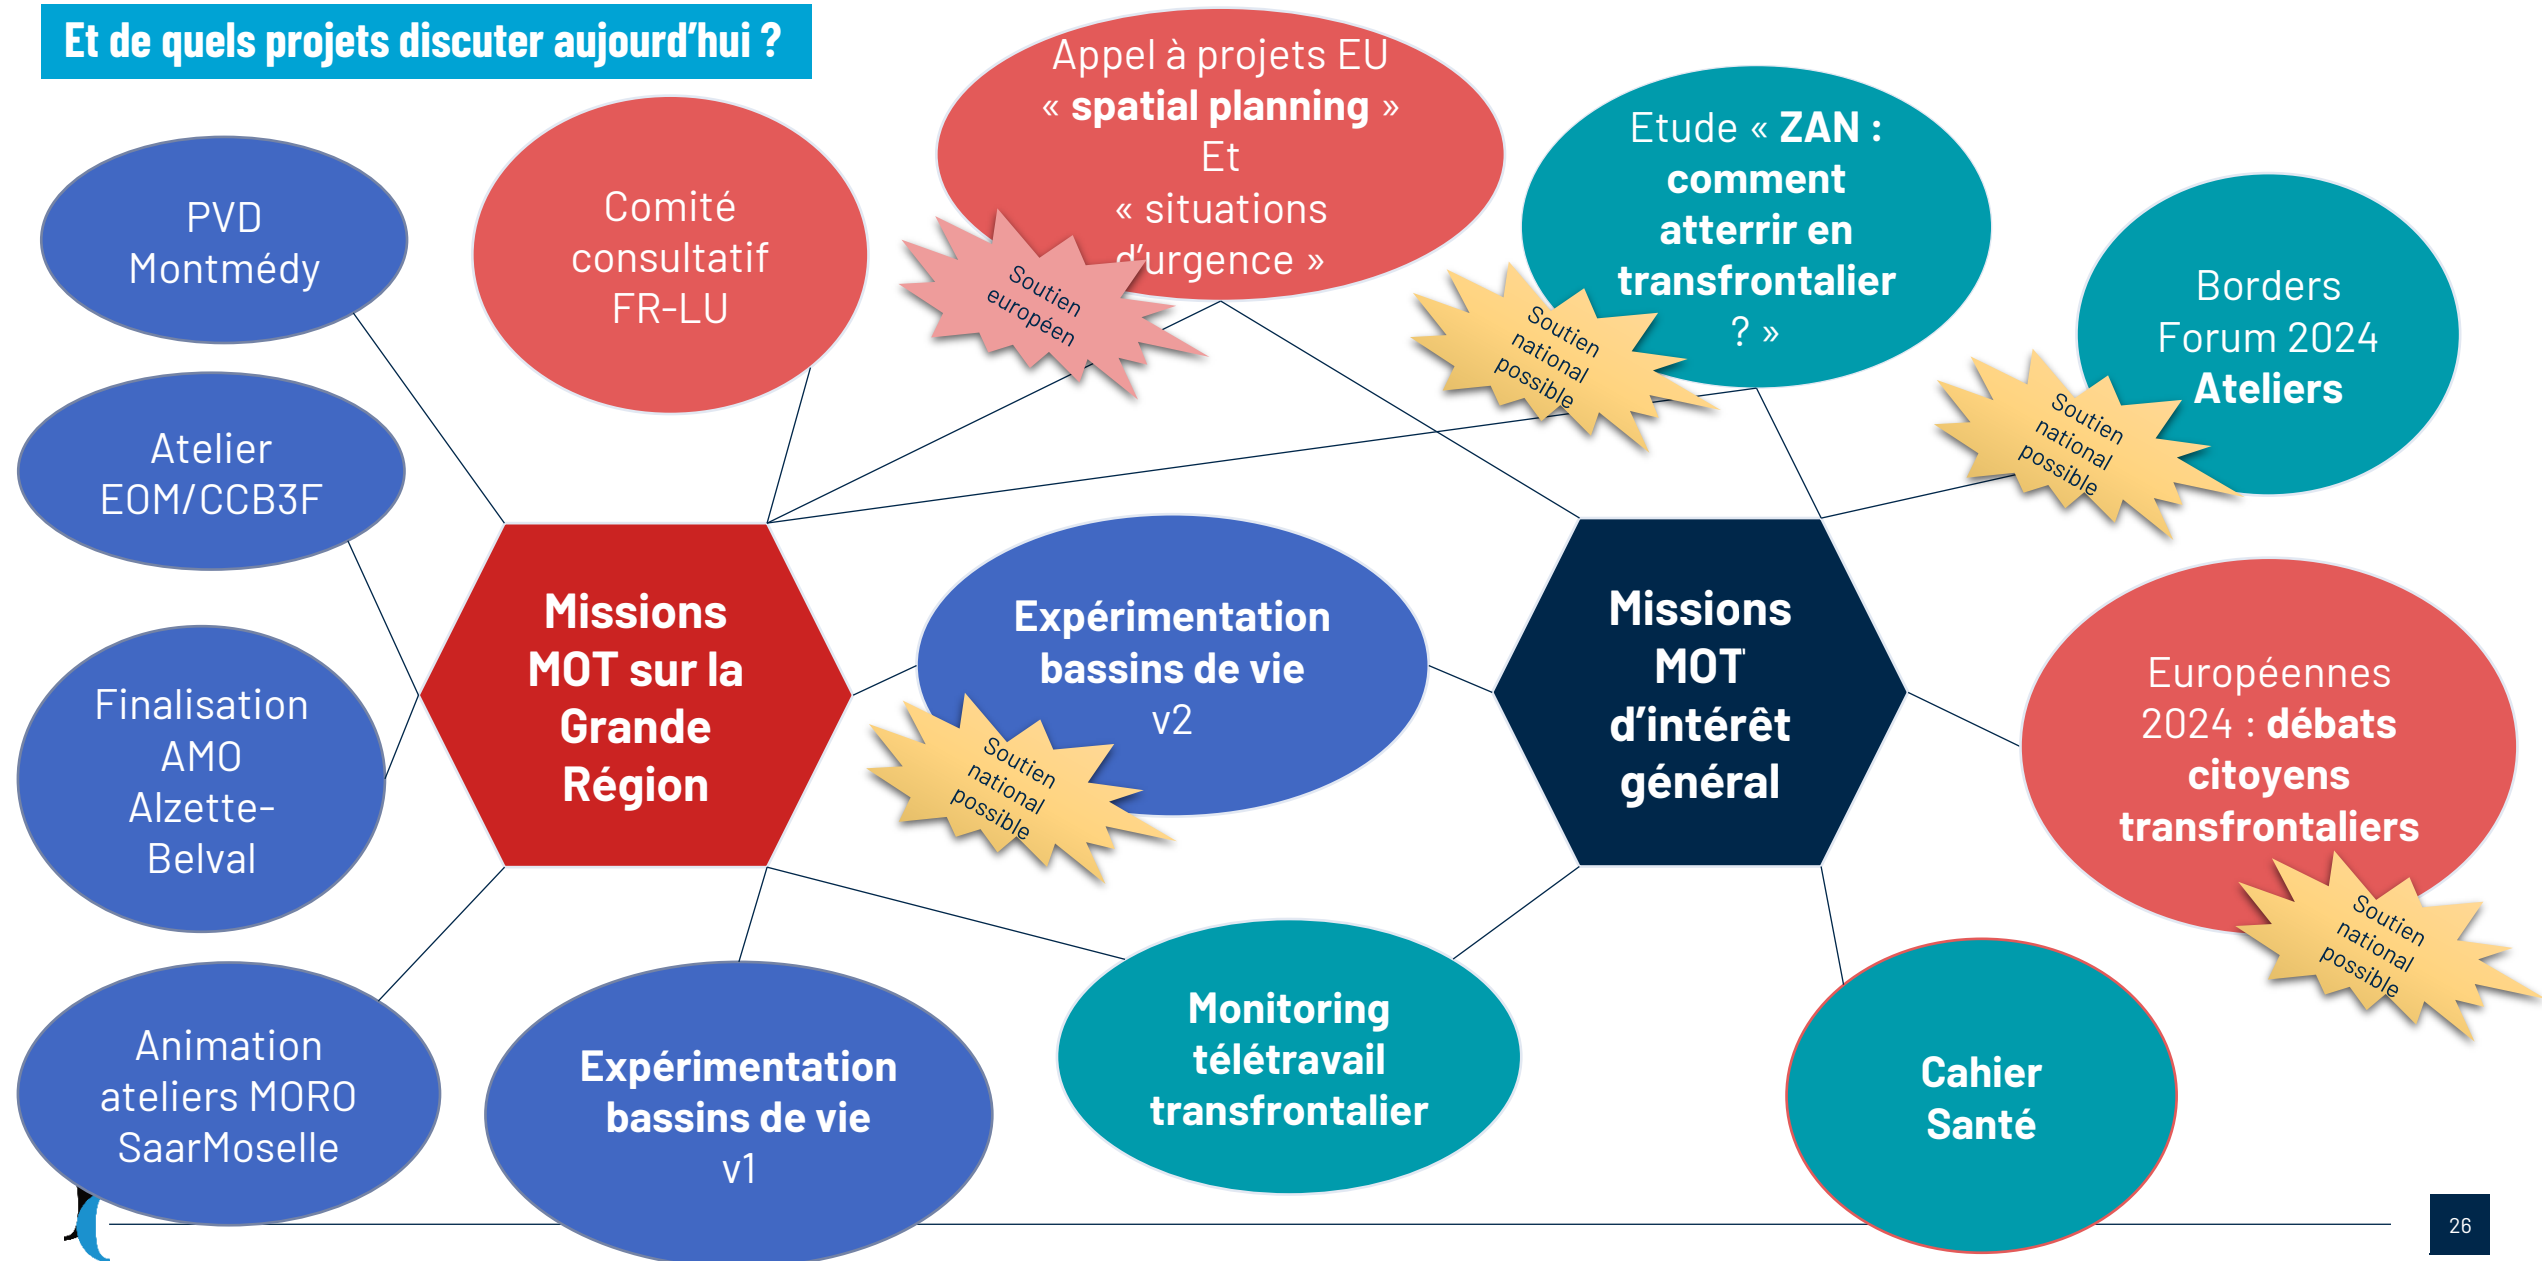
Et de quels projets discuter aujourd'hui ?

PVD Montmédy

Comité consultatif FR-LU

Appel à projets EU « spatial planning » Et « situations d'urgence »

Soutien européen

Etude « ZAN : comment atterrir en transfrontalier ? »

Soutien national possible

Borders Forum 2024 Ateliers

Soutien national possible

Atelier EOM/CCB3F

Missions MOT sur la Grande Région

Expérimentation bassins de vie v2

Soutien national possible

Missions MOT d'intérêt général

Finalisation AMO Alzette-Belval

Européennes 2024 : débats citoyens transfrontaliers

Soutien national possible

Animation ateliers MORO SaarMoselle

Expérimentation bassins de vie v1

Monitoring télétravail transfrontalier

Cahier Santé

26